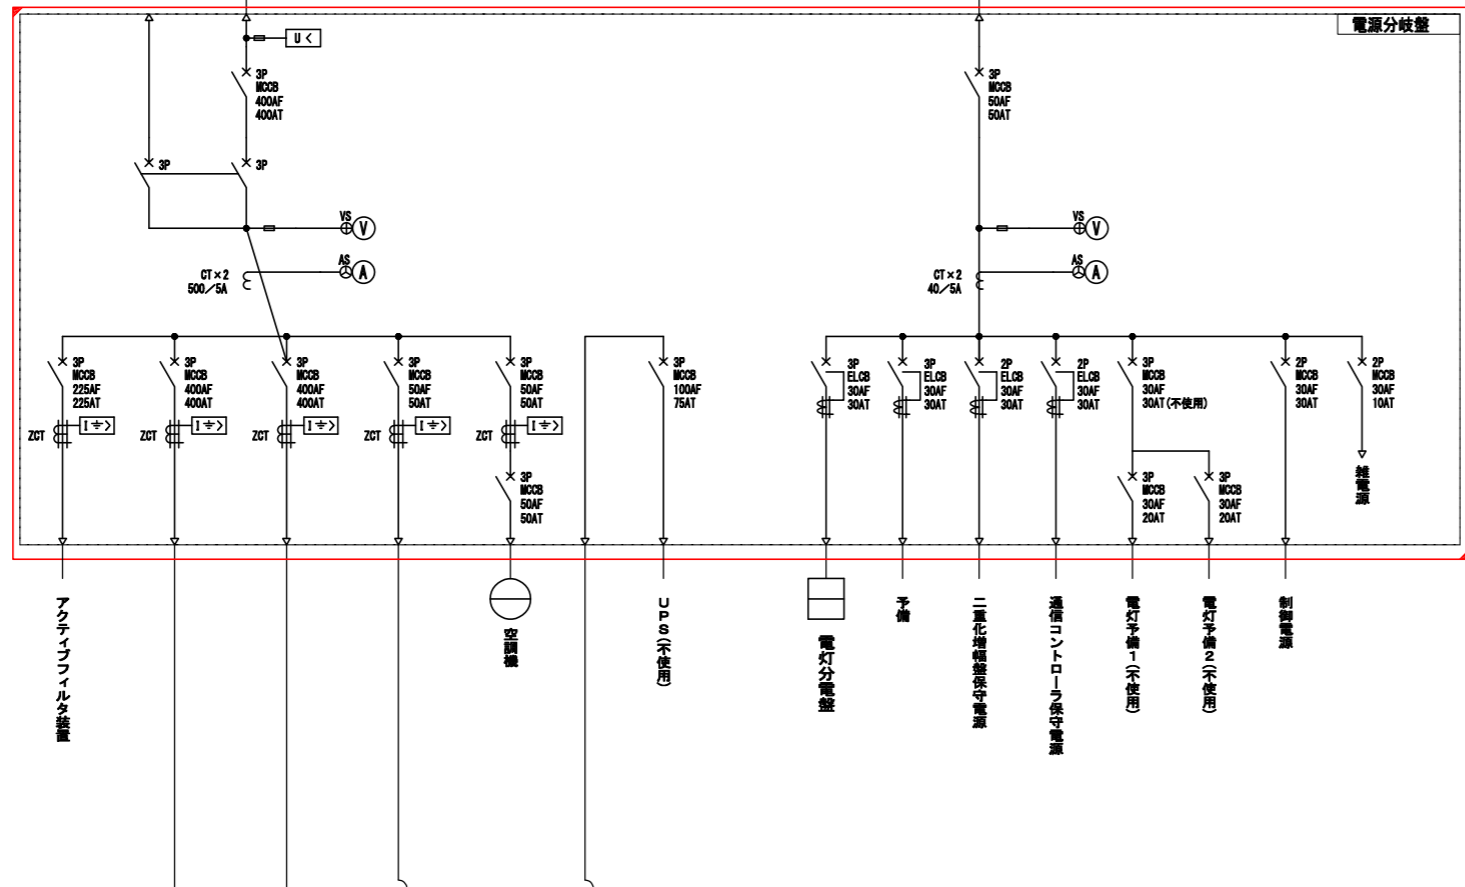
電源分岐盤

U <

3P
MCCB
400AF
400AT

3P
3P

VS
V

CT×2
500/5A

AS
A

3P
MCCB
50AF
50AT

VS
V

CT×2
40/5A

AS
A

3P
MCCB
225AF
225AT
ZCT
I ⏚ >

3P
MCCB
400AF
400AT
ZCT
I ⏚ >

3P
MCCB
400AF
400AT
ZCT
I ⏚ >

3P
MCCB
50AF
50AT
ZCT
I ⏚ >

3P
MCCB
50AF
50AT
ZCT
I ⏚ >

3P
MCCB
50AF
50AT

3P
MCCB
100AF
75AT

3P
ELCB
30AF
30AT

3P
ELCB
30AF
30AT

2P
ELCB
30AF
30AT

2P
ELCB
30AF
30AT

3P
MCCB
30AF
30AT(不使用)

3P
MCCB
30AF
20AT

3P
MCCB
30AF
20AT

2P
MCCB
30AF
30AT

2P
MCCB
30AF
10AT

雑電源

アクティブフィルタ装置

空調機

UPS(不使用)

電灯分電盤

予備

二重化増幅盤保守電源

通信コントローラ保守電源

電灯予備1(不使用)

電灯予備2(不使用)

制御電源